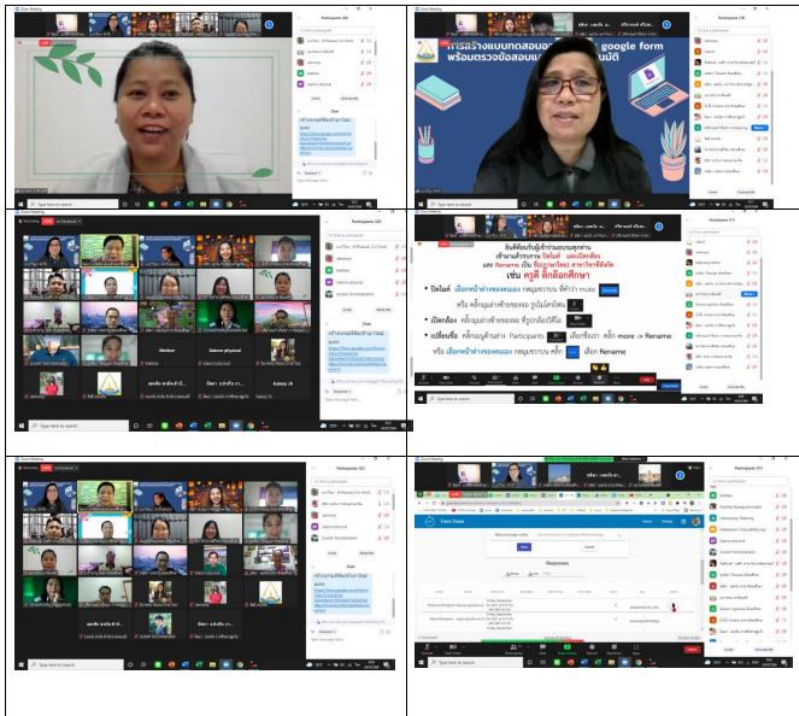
Participants (32)

Chat

Type here to search

Participants (18)

การสร้างแบบทดสอบด้วย google form
พร้อมตรวจข้อสอบแบบอัตโนมัติ

Type here to search

Participants (32)

Chat

Type here to search

Participants (17)

ยินดีต้อนรับผู้เข้าร่วมอบรมทุกท่าน
เข้ามาแล้วรบกวน ปิดไมค์ และเปิดกล้อง
และ Rename เป็น ชื่อ(ภาษาไทย) สาขาวิชาที่สังกัด
เช่น ครูดี ดีเด็ดศึกษา

• ปิดไมค์ เลือกหน้าต่างของตนเอง กดมุมขวาบน ที่คำว่า mute
หรือ คลิ๊กมุมล่างซ้ายของจอ รูปไมโครโฟน
• เปิดกล้อง คลิ๊กมุมล่างซ้ายของจอ ที่รูปกล้องวีดีโอ
• เปลี่ยนชื่อ คลิ๊กเมนูด้านล่าง Participants เลือกชื่อเรา คลิ๊ก more -> Rename
หรือ เลือกหน้าต่างของตนเอง กดมุมขวาบน คลิ๊ก เลือก Rename

Participants (32)

Chat

Type here to search

Participants (21)

Form Time

Responses

Type here to search